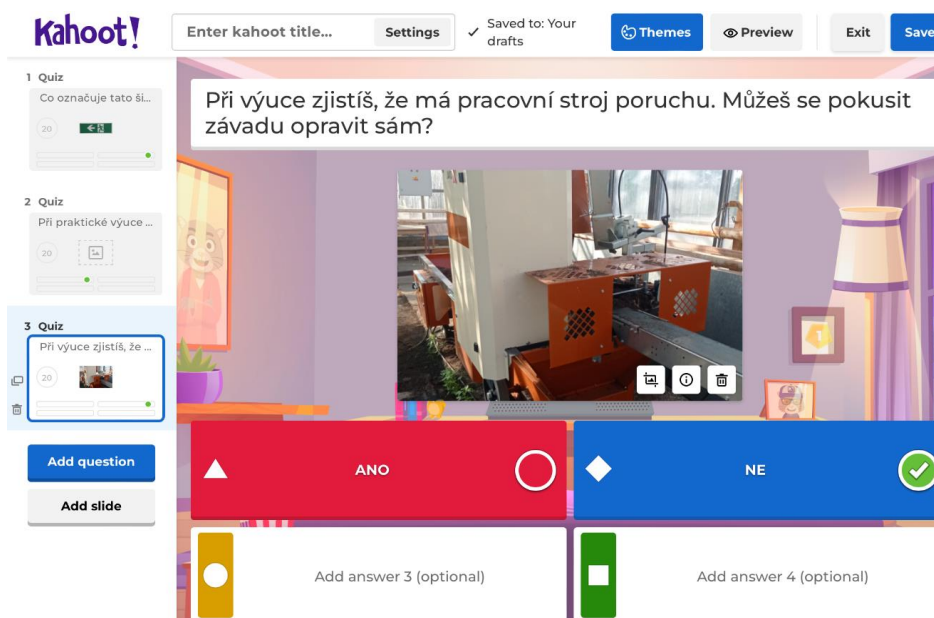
Kahoot!

Enter kahoot title...

Settings

Saved to: Your drafts

Themes

Preview

Exit

Save

1 Quiz

Co označuje tato ši...

20

2 Quiz

Při praktické výuce ...

20

3 Quiz

Při výuce zjistíš, že ...

20

Add question

Add slide

Při výuce zjistíš, že má pracovní stroj poruchu. Můžeš se pokusit závadu opravit sám?

ANO

NE

Add answer 3 (optional)

Add answer 4 (optional)